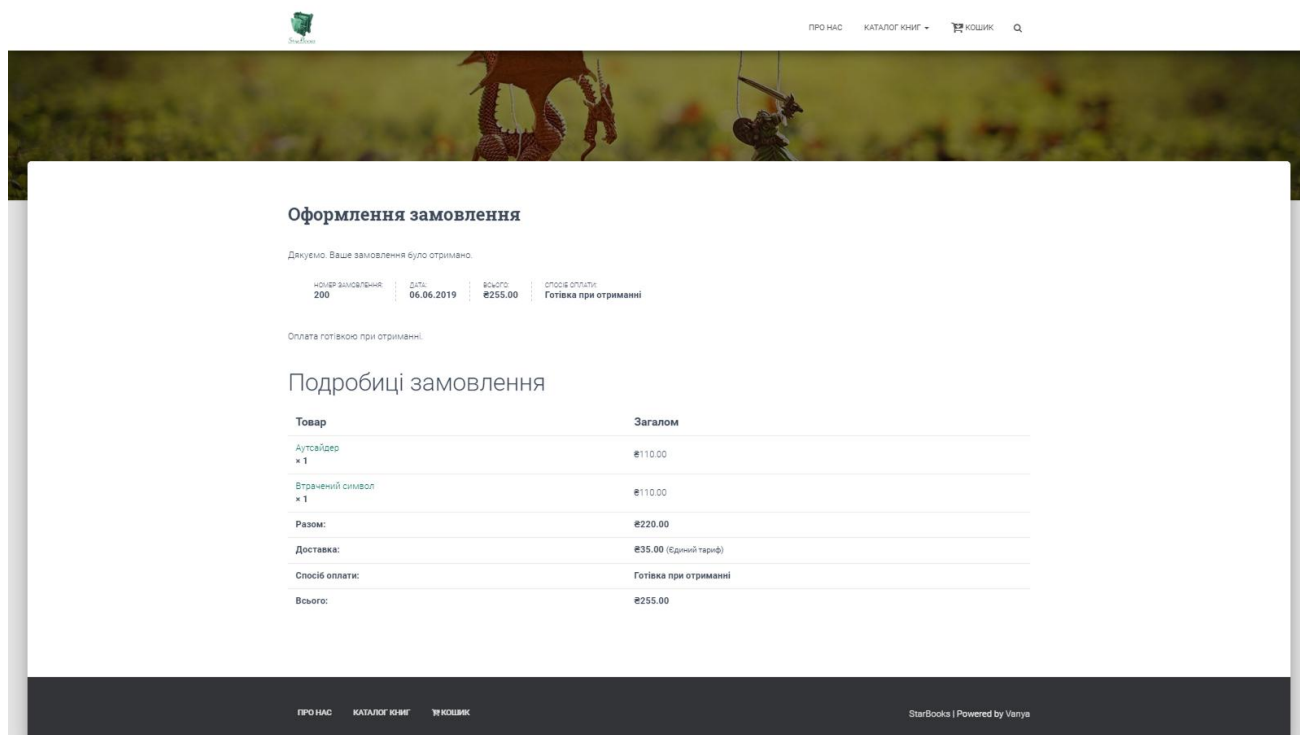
StarBooks

ПРО НАС КАТАЛОГ КНИГ КОШИК

Оформлення замовлення

Дякуємо. Ваше замовлення було отримано.

НОМЕР ЗАМОВЛЕННЯ: 200
ДАТА: 06.06.2019
ВСЬОГО: ₴255.00
СПОСІБ ОПЛАТИ: Готівка при отриманні

Оплата готівкою при отриманні.

Подробиці замовлення

| Товар | Загалом |
|---|---|
| Аутсайдер × 1 | ₴110.00 |
| Втрачений символ × 1 | ₴110.00 |
| Разом: | ₴220.00 |
| Доставка: | ₴35.00 (Єдиний тариф) |
| Спосіб оплати: | Готівка при отриманні |
| Всього: | ₴255.00 |

ПРО НАС КАТАЛОГ КНИГ КОШИК

StarBooks | Powered by Vanya